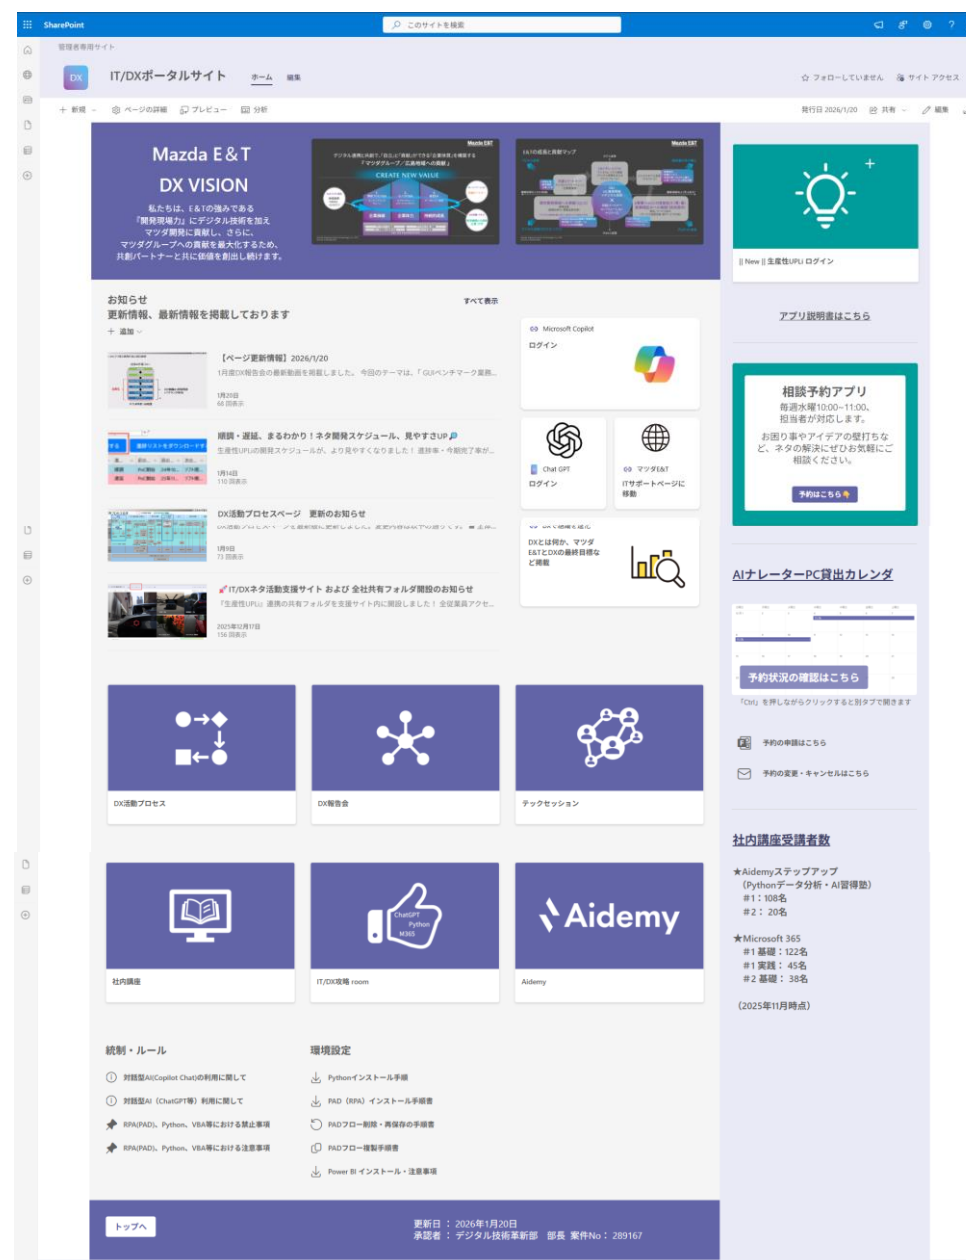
SharePoint
このサイトを検索

管理者専用サイト
DX IT/DXポータルサイト ホーム 編集
フォローしていません サイト アクセス
+ 新規 ページの詳細 プレビュー 分析
発行日 2026/1/20 共有 編集

Mazda E&T
DX VISION
私たちは、E&Tの強みである『開発現場力』にデジタル技術を加えマツダ開発に貢献し、さらに、マツダグループへの貢献を最大化するため、共創パートナーと共に価値を創出し続けます。

CREATE NEW VALUE

|| New || 生産性UPU ログイン

お知らせ
更新情報、最新情報を掲載しております
すべて表示
+ 追加

【ページ更新情報】2026/1/20
1月度DX報告会の最新動画を掲載しました。今回のテーマは「GUIベンチマーク業...
1月20日
66 回表示

順調・遅延、まるわかり！ネタ開発スケジュール、見やすさUP
生産性UPU）の開発スケジュールが、より見やすくなりました！進捗率・今期完了率が...
1月14日
110 回表示

DX活動プロセスページ 更新のお知らせ
1月9日
73 回表示

IT/DXネタ活動支援サイト および 全社共有フォルダ開設のお知らせ
「生産性UPU」連携の共有フォルダを支援サイト内に開設しました！全従業員アクセ...
2025年12月17日
156 回表示

Microsoft Copilot
ログイン

Chat GPT
ログイン

マツダE&T
ITサポートページに移動

DXとは何か、マツダE&TとDXの最終目標など掲載

アプリ説明書はこちら

相談予約アプリ
毎週水曜10:00~11:00、担当者が対応します。
お困り事やアイデアの壁打ちなど、ネタの解決にぜひお気軽にご相談ください。
予約はこちら

AIナレーターPC貸出カレンダ
予約状況の確認はこちら
「Ctrl」を押しながらクリックすると別タブで開きます

予約の申請はこちら
予約の変更・キャンセルはこちら

DX活動プロセス
DX報告会
テックセッション

社内講座受講者数
★Aidemyステップアップ
（Pythonデータ分析・AI習得塾）
#1：108名
#2：20名
★Microsoft 365
#1 基礎：122名
#1 実践：45名
#2 基礎：38名
（2025年11月時点）

ChatGPT Python M365
Aidemy
社内講座
IT/DX攻略 room
Aidemy

統制・ルール
対話型AI(Copilot Chat)の利用に関して
対話型AI（ChatGPT等）利用に関して
RPA(PAD)、Python、VBA等における禁止事項
RPA(PAD)、Python、VBA等における注意事項

環境設定
Pythonインストール手順
PAD（RPA）インストール手順書
PADフロー削除・再保存の手順書
PADフロー複製手順書
Power BI インストール・注意事項

トップへ
更新日：2026年1月20日
承認者：デジタル技術革新部 部長 案件No：289167